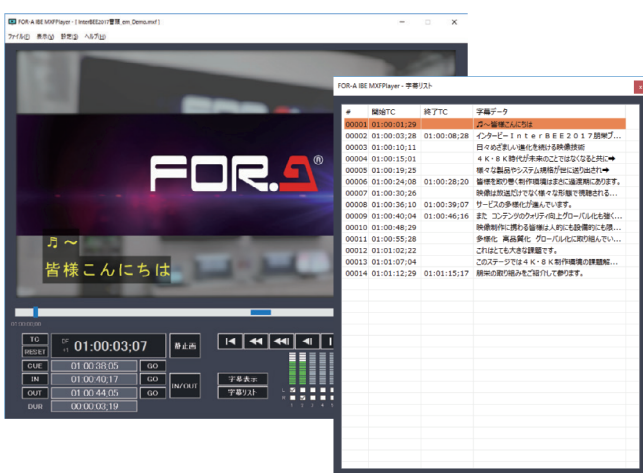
FOR-A IBE MXFPlayer - [ InterBEE2017展示_prm_Demo.mxf ]

ファイル(F) 表示(V) 設定(S) ヘルプ(H)

FOR.A

♪～
皆様こんにちは

00:00:00:00

TC
RESET

DF
+1

01:00:03;07

停止画

CUE 01:00:38;05 GO
IN 01:00:40;17 GO
OUT 01:00:44;05 GO
DUR 00:00:03;19

IN/OUT

字幕表示
字幕リスト

FOR-A IBE MXFPlayer - 字幕リスト

| # | 開始TC | 終了TC | 字幕データ |
|---|---|---|---|
| 00001 | 01:00:01;29 | | ♪～皆様こんにちは |
| 00002 | 01:00:03;28 | 01:00:08;28 | インタービー I n t e r B E E 2 0 1 7 開幕で… |
| 00003 | 01:00:10;11 | | 日々めざましい進化を続ける映像技術 |
| 00004 | 01:00:15;01 | | ４Ｋ・８Ｋ時代が未来のことではなくなると共に➡ |
| 00005 | 01:00:19;25 | | 様々な製品やシステム構築が世に送り出され➡ |
| 00006 | 01:00:24;08 | 01:00:28;20 | 皆様を取り巻く制作環境はまさに過渡期にあります。 |
| 00007 | 01:00:30;26 | | 映像は放送だけでなく様々な形態で視聴される… |
| 00008 | 01:00:36;10 | 01:00:39;07 | サービスの多様化が進んでいます。 |
| 00009 | 01:00:40;04 | 01:00:46;16 | また　コンテンツのクオリティ向上グローバル化も強く… |
| 00010 | 01:00:48;29 | | 映像制作に携わる皆様は人的にも設備的にも限… |
| 00011 | 01:00:55;28 | | 多様化　高品質化　グローバル化に取り組んでい… |
| 00012 | 01:01:02;22 | | これはとても大きな課題です。 |
| 00013 | 01:01:07;04 | | このステージでは４Ｋ・８Ｋ制作環境の課題解… |
| 00014 | 01:01:12;29 | 01:01:15;17 | 最新の取り組みをご紹介して参ります。 |